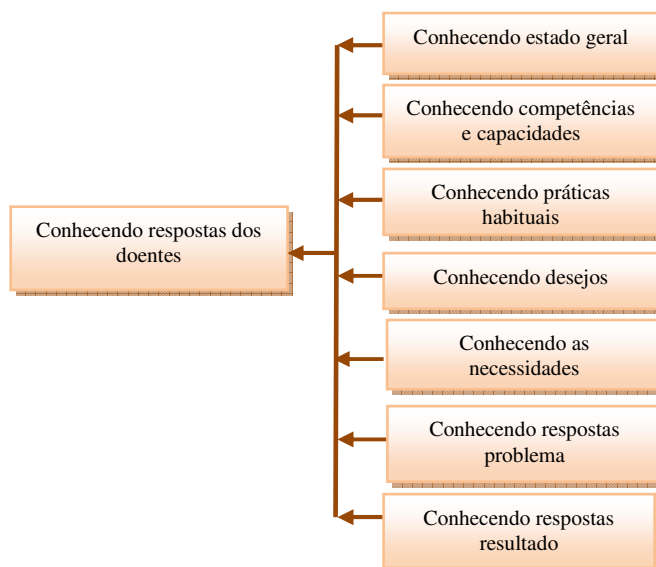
Conhecendo respostas dos doentes

Conhecendo estado geral

Conhecendo competências e capacidades

Conhecendo práticas habituais

Conhecendo desejos

Conhecendo as necessidades

Conhecendo respostas problema

Conhecendo respostas resultado